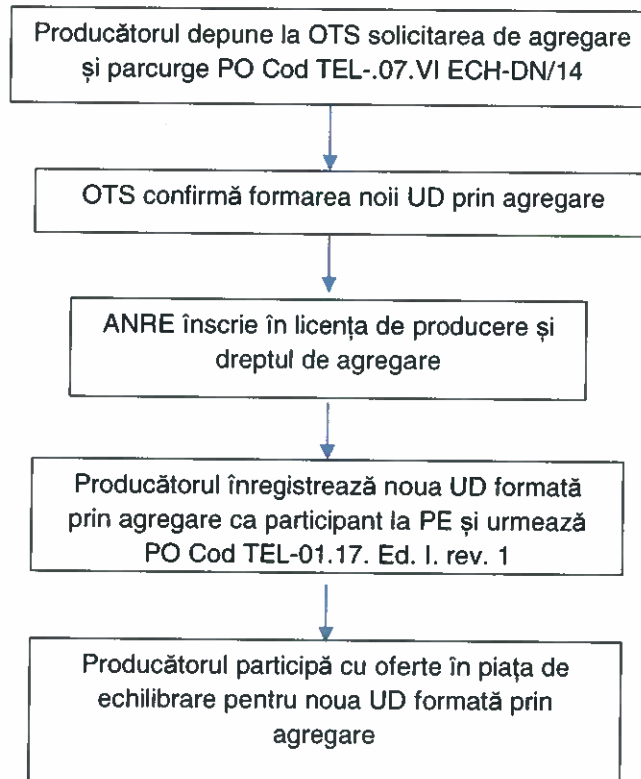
Producătorul depune la OTS solicitarea de agregare și parcurge PO Cod TEL-.07.VI ECH-DN/14

OTS confirmă formarea noii UD prin agregare

ANRE înscrie în licența de producere și dreptul de agregare

Producătorul înregistrează noua UD formată prin agregare ca participant la PE și urmează PO Cod TEL-01.17. Ed. I. rev. 1

Producătorul participă cu oferte în piața de echilibrare pentru noua UD formată prin agregare